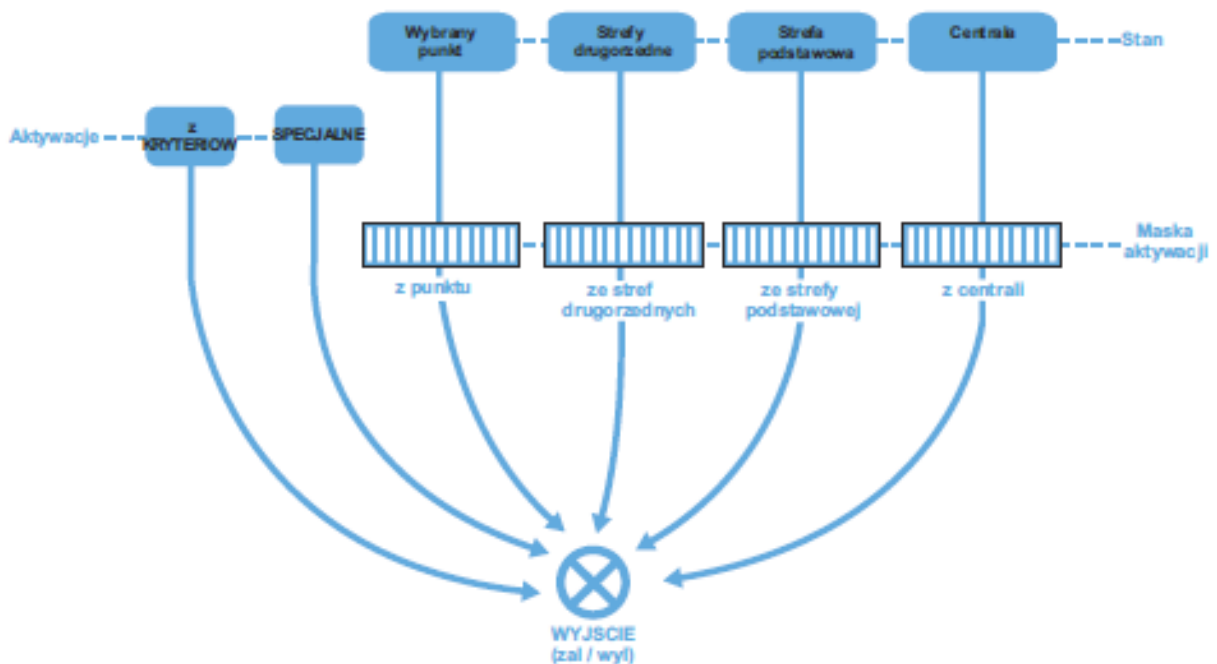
Wybrany punkt

Strefy drugorzedne

Strefa podstawowa

Centrala

Stan

Aktywacje

z KRYTERIOW

SPECJALNE

Maska aktywacji

z punktu

ze stref drugorzednych

ze strefy podstawowej

z centrali

WYJSCIE (zal / wyl)